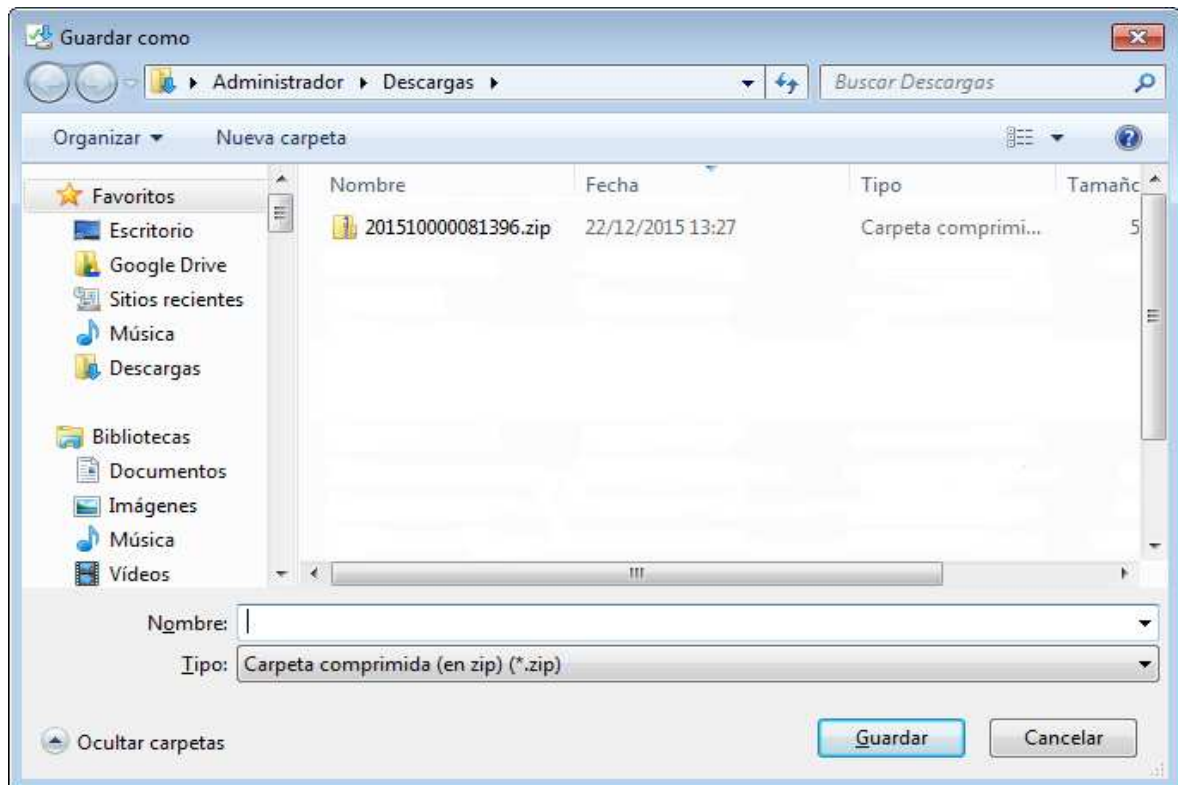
Guardar como

Administrador ▸ Descargas ▸

Buscar Descargas

Organizar ▾ Nueva carpeta

Favoritos
Escritorio
Google Drive
Sitios recientes
Música
Descargas

Bibliotecas
Documentos
Imágenes
Música
Vídeos

| Nombre | Fecha | Tipo | Tamañc |
|---|---|---|---|
| 201510000081396.zip | 22/12/2015 13:27 | Carpeta comprimi... | 5 |

Nombre:

Tipo: Carpeta comprimida (en zip) (*.zip)

Ocultar carpetas

Guardar

Cancelar